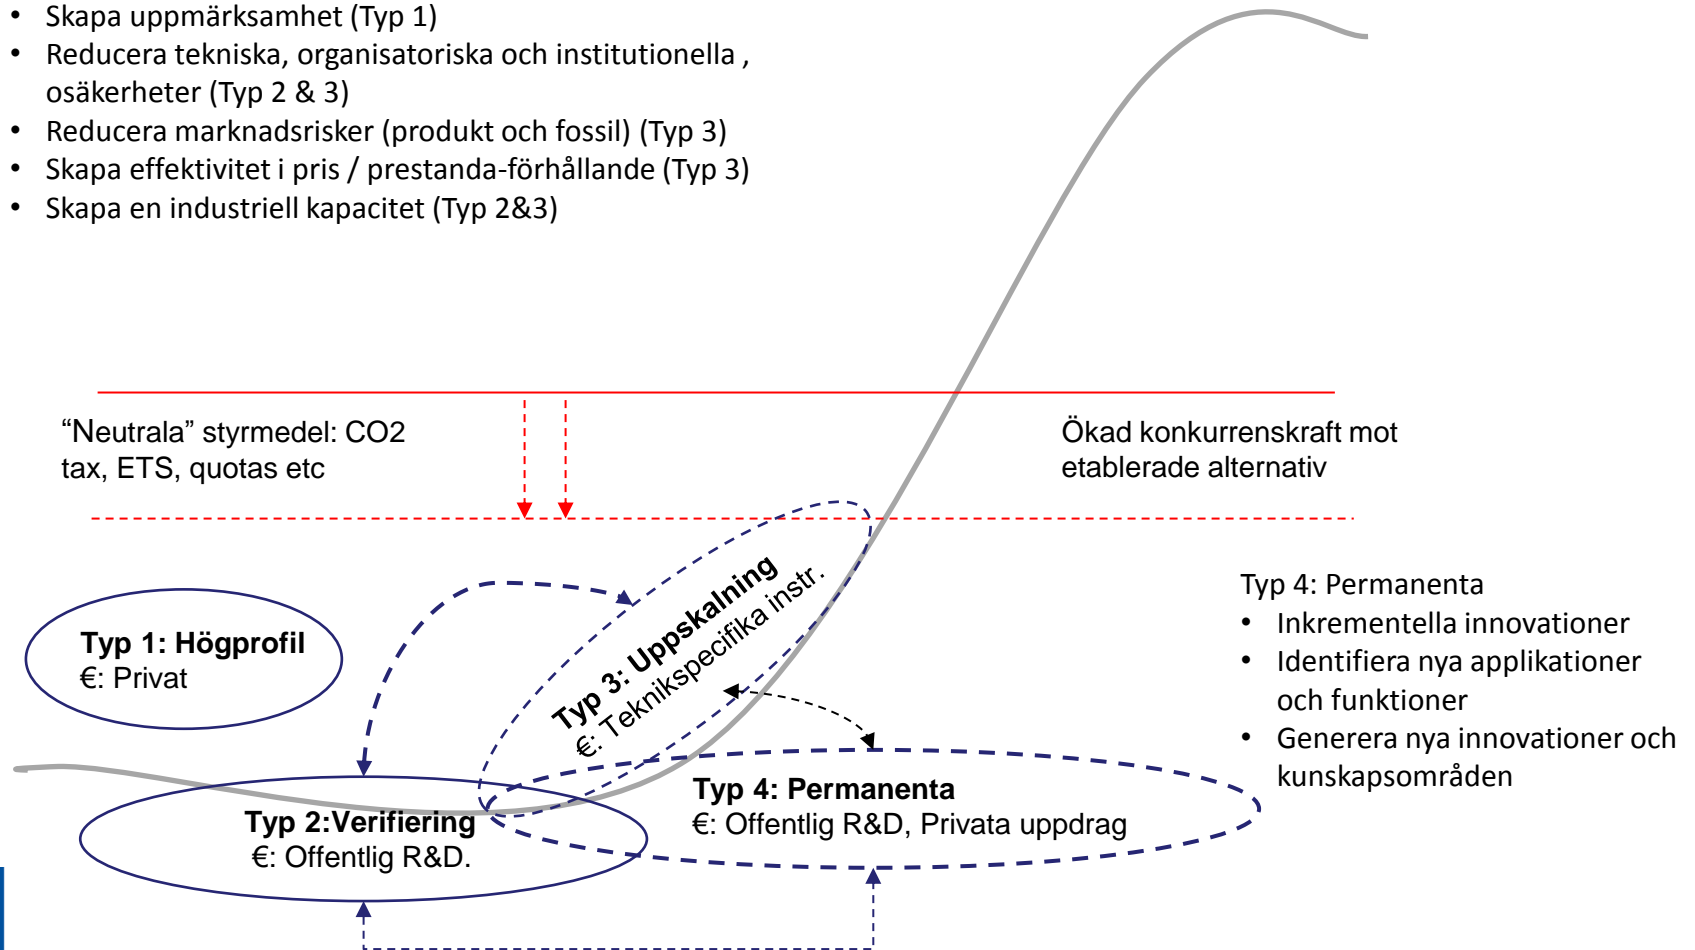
- Skapa uppmärksamhet (Typ 1)
- Reducera tekniska, organisatoriska och institutionella , osäkerheter (Typ 2 & 3)
- Reducera marknadsrisker (produkt och fossil) (Typ 3)
- Skapa effektivitet i pris / prestanda-förhållande (Typ 3)
- Skapa en industriell kapacitet (Typ 2&3)

“Neutrala” styrmedel: CO2 tax, ETS, quotas etc

Ökad konkurrenskraft mot etablerade alternativ

Typ 3: Uppskalning
€: Teknikspecifika instr.

Typ 4: Permanenta
- Inkrementella innovationer
- Identifiera nya applikationer och funktioner
- Generera nya innovationer och kunskapsområden

Typ 1: Högprofil
€: Privat

Typ 4: Permanenta
€: Offentlig R&D, Privata uppdrag

Typ 2:Verifiering
€: Offentlig R&D.